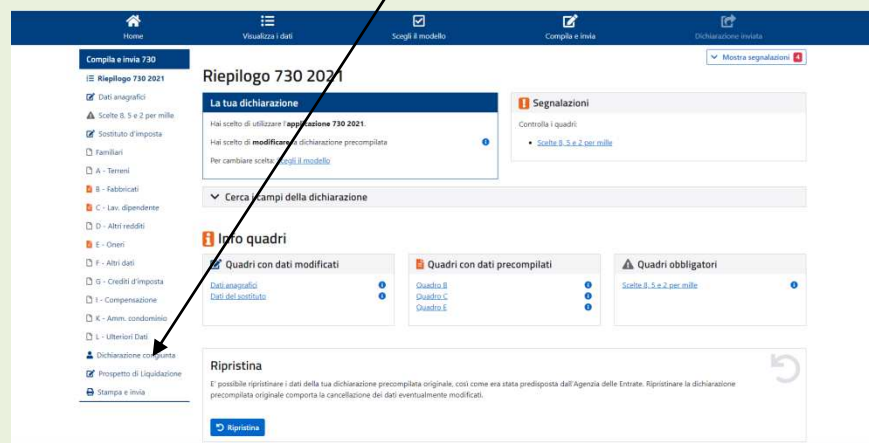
Home
Visualizza i dati
Scegli il modello
Compila e invia
Dichiarazione inviata

Compila e invia 730
Riepilogo 730 2021
Dati anagrafici
Scelte 8, 5 e 2 per mille
Sostituto d'imposta
Familiari
A - Terreni
B - Fabbricati
C - Lav. dipendente
D - Altri redditi
E - Oneri
F - Altri dati
G - Crediti d'imposta
I - Compensazione
K - Amm. condominio
L - Ulteriori Dati
Dichiarazione congiunta
Prospetto di Liquidazione
Stampa e invia

Mostra segnalazioni 4

Riepilogo 730 2021

La tua dichiarazione
Hai scelto di utilizzare l'applicazione 730 2021.
Hai scelto di modificare la dichiarazione precompilata
Per cambiare scelta: Scegli il modello

Segnalazioni
Controlla i quadri:
• Scelte 8, 5 e 2 per mille

Cerca i campi della dichiarazione

Info quadri

Quadri con dati modificati
Dati anagrafici
Dati del sostituto

Quadri con dati precompilati
Quadro B
Quadro C
Quadro E

Quadri obbligatori
Scelte 8, 5 e 2 per mille

Ripristina
E' possibile ripristinare i dati della tua dichiarazione precompilata originale, così come era stata predisposta dall'Agenzia delle Entrate. Ripristinare la dichiarazione precompilata originale comporta la cancellazione dei dati eventualmente modificati.

Ripristina